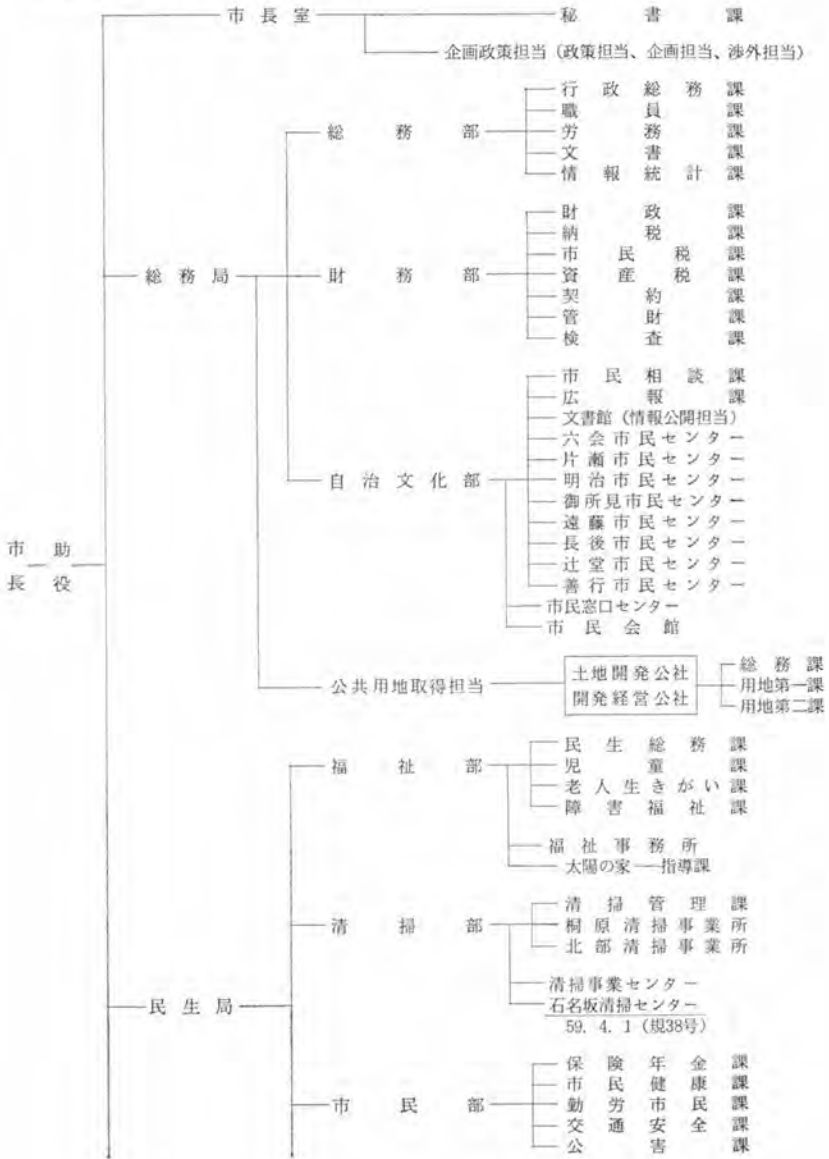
市長室
秘書課
企画政策担当（政策担当、企画担当、渉外担当）

総務局
総務部
行政総務課
職員課
労務課
文書課
情報統計課

財務部
財政課
納税課
市民税課
資産税課
契約課
管財課
検査課

自治文化部
市民相談課
広報課
文書館（情報公開担当）
六会市民センター
片瀬市民センター
明治市民センター
御所見市民センター
遠藤市民センター
長後市民センター
辻堂市民センター
善行市民センター
市民窓口センター
市民会館

公共用地取得担当
土地開発公社
開発経営公社
総務課
用地第一課
用地第二課

市長 助役

民生局
福祉部
民生総務課
児童課
老人生きがい課
障害福祉課
福祉事務所
太陽の家——指導課

清掃部
清掃管理課
桐原清掃事業所
北部清掃事業所
清掃事業センター
石名坂清掃センター
59. 4. 1（規38号）

市民部
保険年金課
市民健康課
勤労市民課
交通安全課
公害課